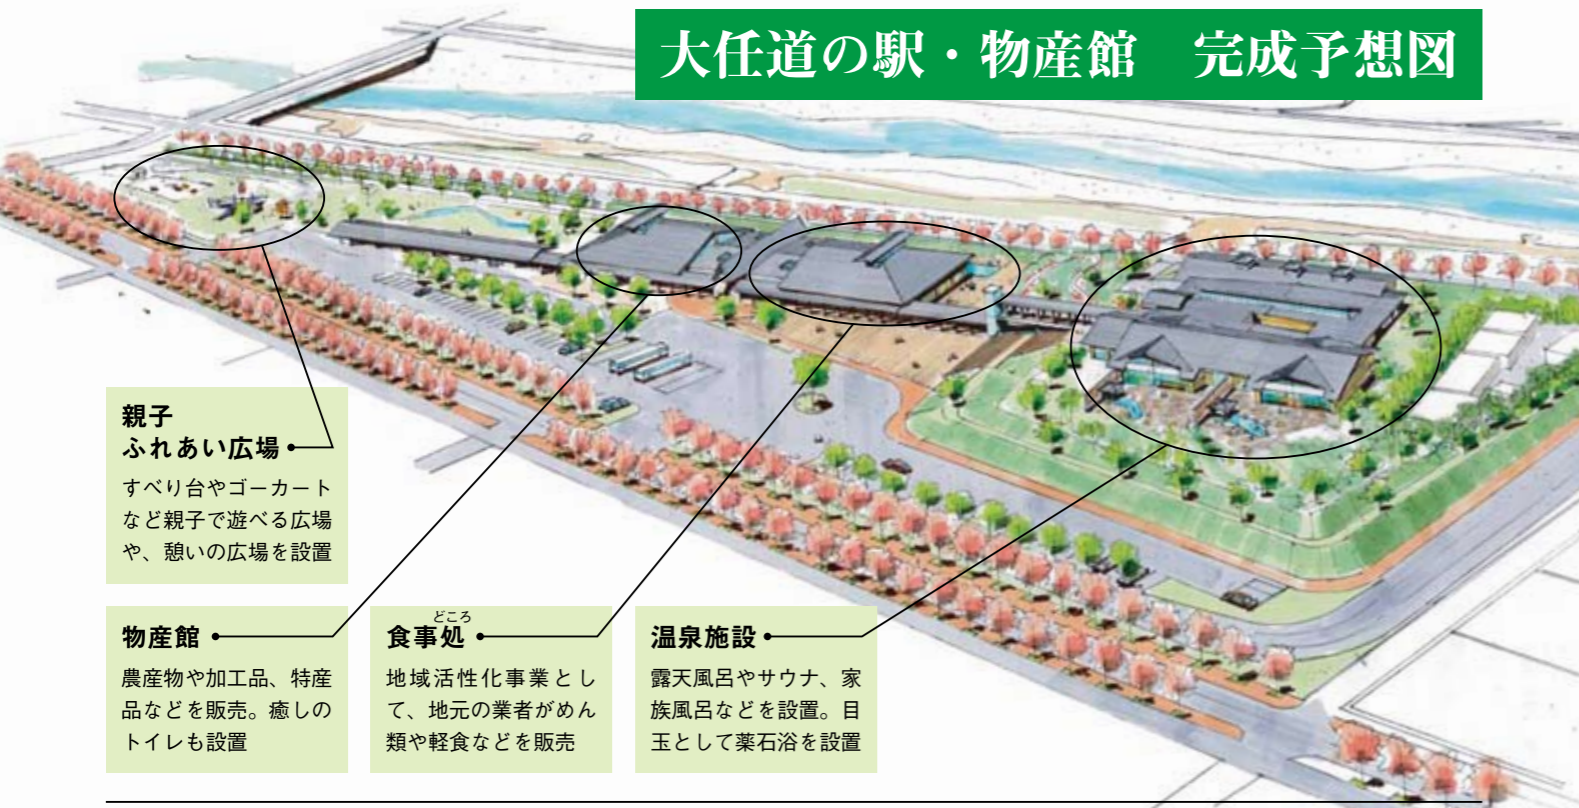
大任道の駅・物産館　完成予想図

親子
ふれあい広場

すべり台やゴーカートなど親子で遊べる広場や、憩いの広場を設置

物産館

農産物や加工品、特産品などを販売。癒しのトイレも設置

食事処（どころ）

地域活性化事業として、地元の業者がめん類や軽食などを販売

温泉施設

露天風呂やサウナ、家族風呂などを設置。目玉として薬石浴を設置